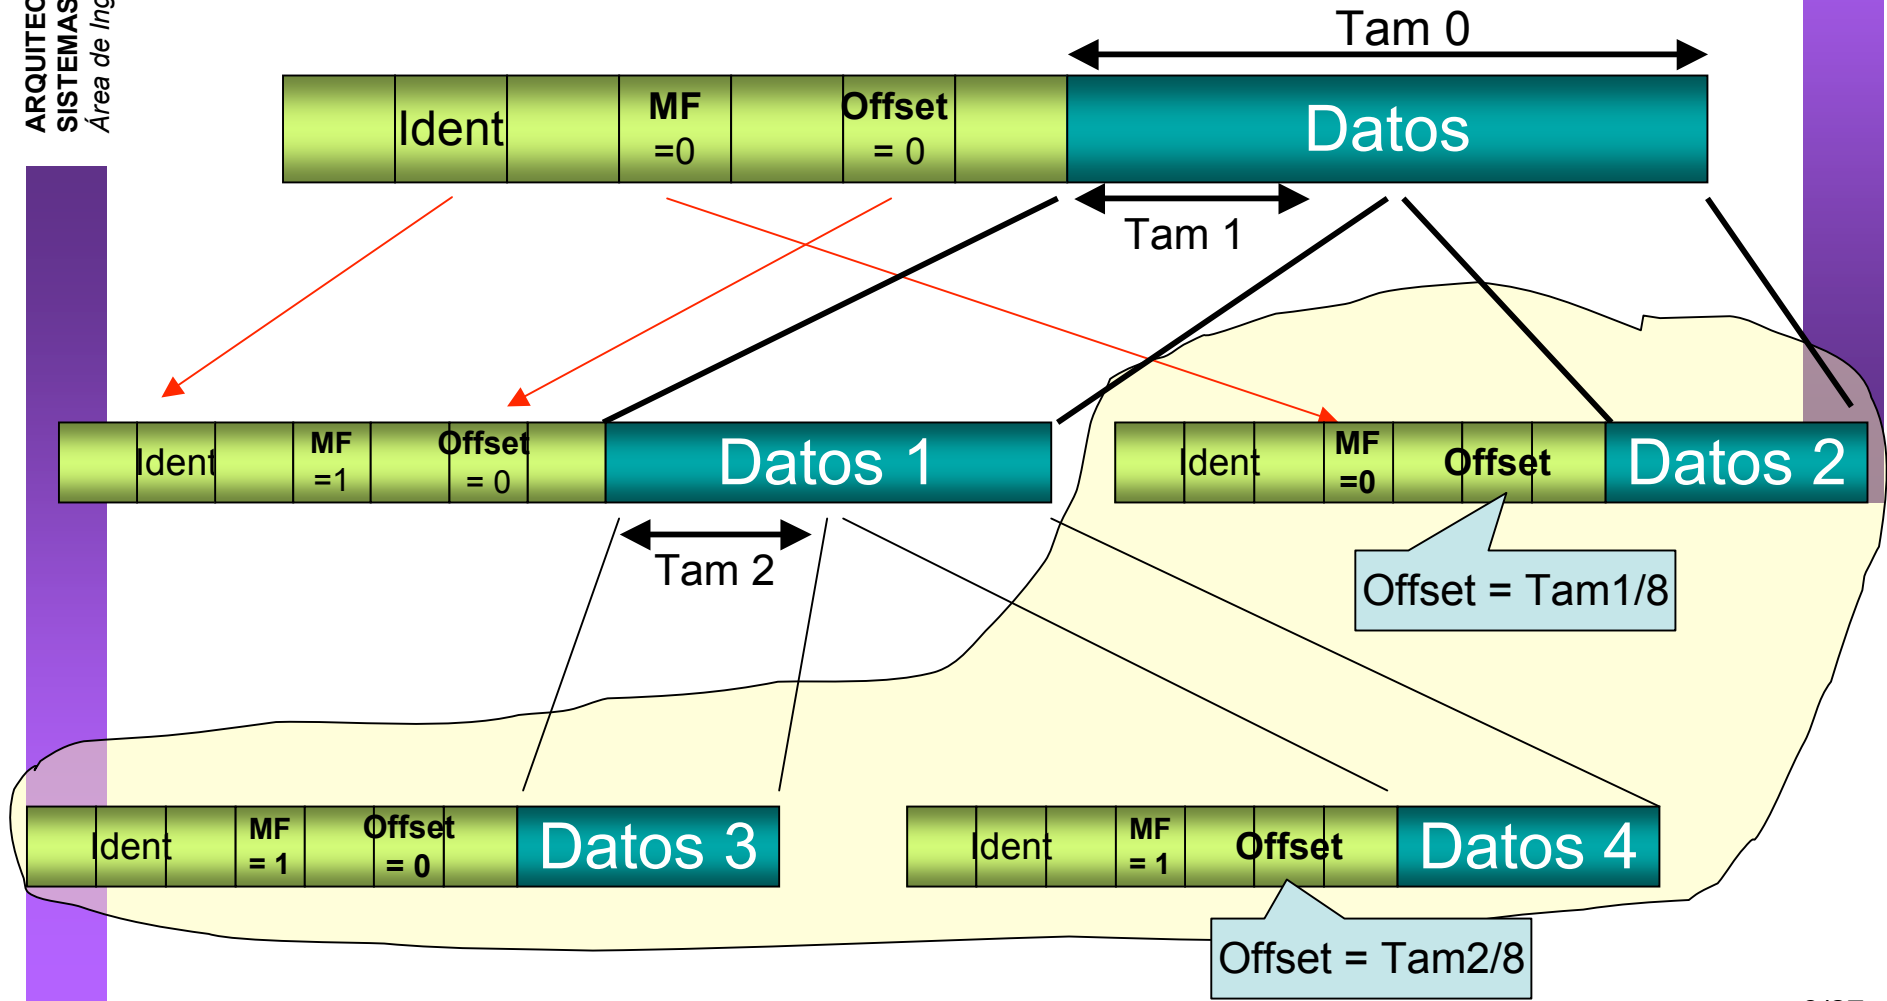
ARQUITEC
SISTEMAS
Área de Ing

Tam 0

Ident MF =0 Offset = 0 Datos

Tam 1

Ident MF =1 Offset = 0 Datos 1

Ident MF =0 Offset Datos 2

Tam 2

Offset = Tam1/8

Ident MF = 1 Offset = 0 Datos 3

Ident MF = 1 Offset Datos 4

Offset = Tam2/8